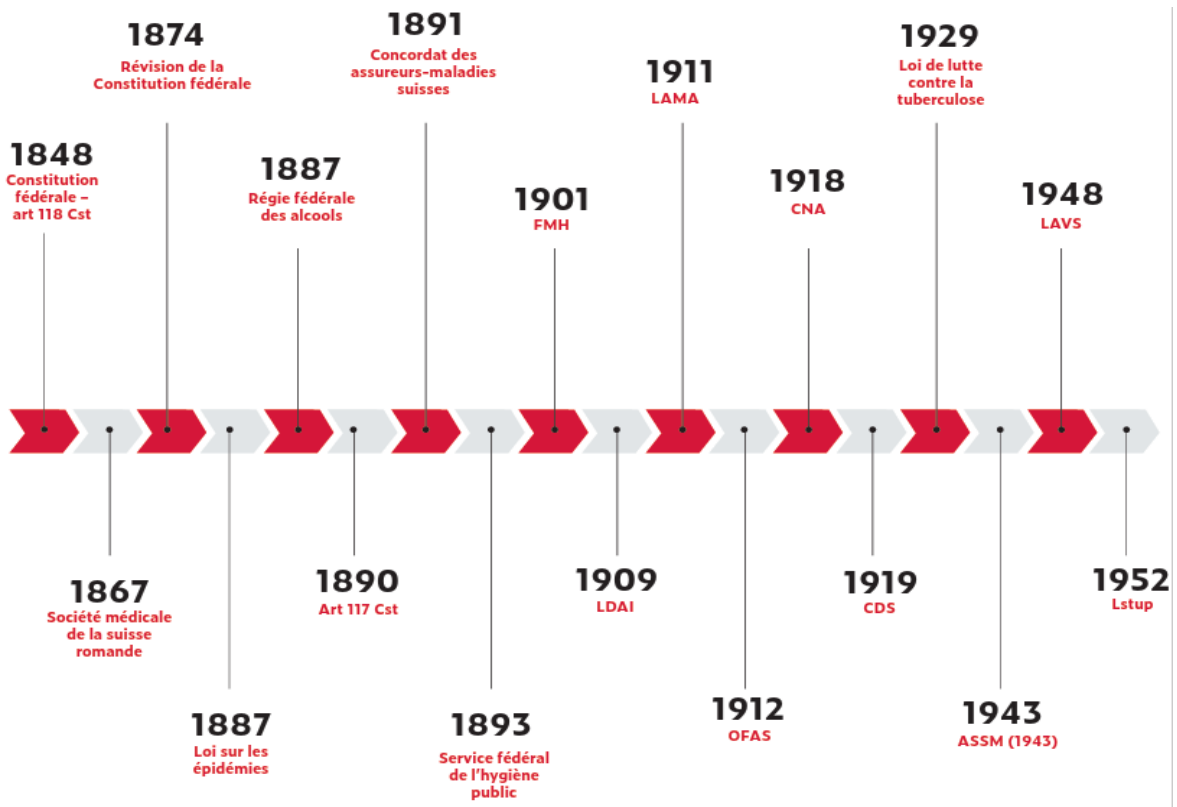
1848
Constitution fédérale – art 118 Cst

1874
Révision de la Constitution fédérale

1887
Régie fédérale des alcools

1891
Concordat des assureurs-maladies suisses

1901
FMH

1911
LAMA

1918
CNA

1929
Loi de lutte contre la tuberculose

1948
LAVS

1867
Société médicale de la suisse romande

1887
Loi sur les épidémies

1890
Art 117 Cst

1893
Service fédéral de l'hygiène public

1909
LDAI

1912
OFAS

1919
CDS

1943
ASSM (1943)

1952
Lstup